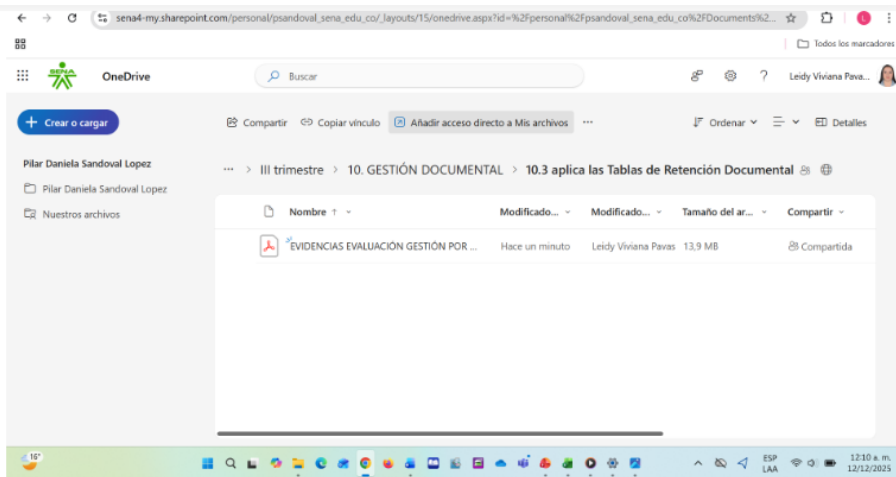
sena4-my.sharepoint.com/personal/psandoval_sena_edu_co/_layouts/15/onedrive.aspx?id=%2Fpersonal%2Fpsandoval_sena_edu_co%2FDocuments%2...

Todos los marcadores

SENA

OneDrive

Buscar

Leidy Viviana Pava...

Crear o cargar

Compartir

Copiar vínculo

Añadir acceso directo a Mis archivos

...

Ordenar

Detalles

Pilar Daniela Sandoval Lopez

Pilar Daniela Sandoval Lopez

Nuestros archivos

... > III trimestre > 10. GESTIÓN DOCUMENTAL > 10.3 aplica las Tablas de Retención Documental

| Nombre ↑ | Modificado... | Modificado... | Tamaño del ar... | Compartir |
|---|---|---|---|---|
| EVIDENCIAS EVALUACIÓN GESTIÓN POR ... | Hace un minuto | Leidy Viviana Pavas | 13,9 MB | Compartida |

16°

ESP LAA

12:10 a. m. 12/12/2025